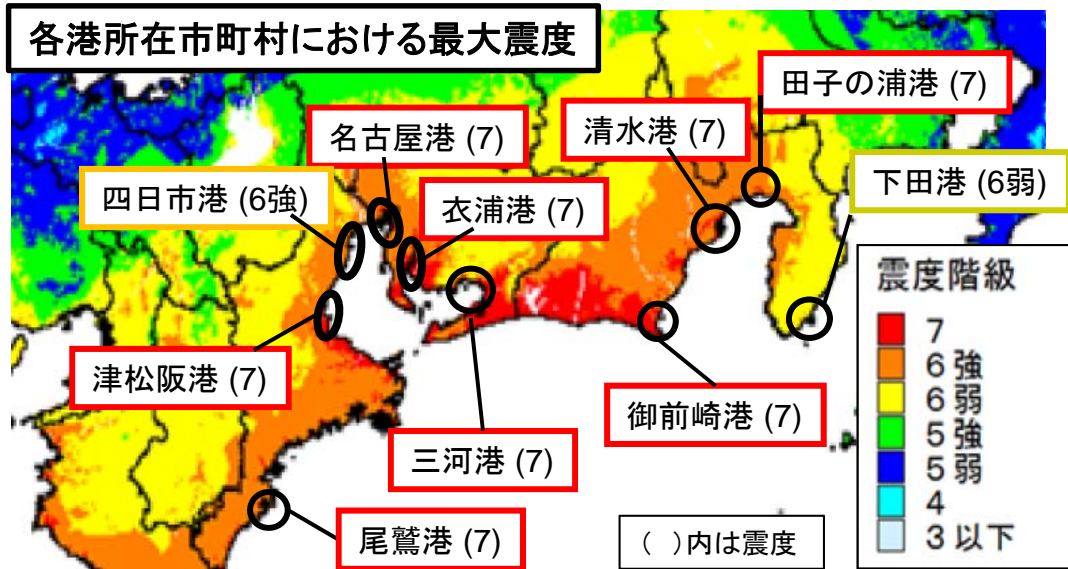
各港所在市町村における最大震度

名古屋港 (7)

清水港 (7)

田子の浦港 (7)

四日市港 (6強)

衣浦港 (7)

下田港 (6弱)

震度階級
7
6強
6弱
5強
5弱
4
3以下

津松阪港 (7)

御前崎港 (7)

三河港 (7)

尾鷲港 (7)

( )内は震度